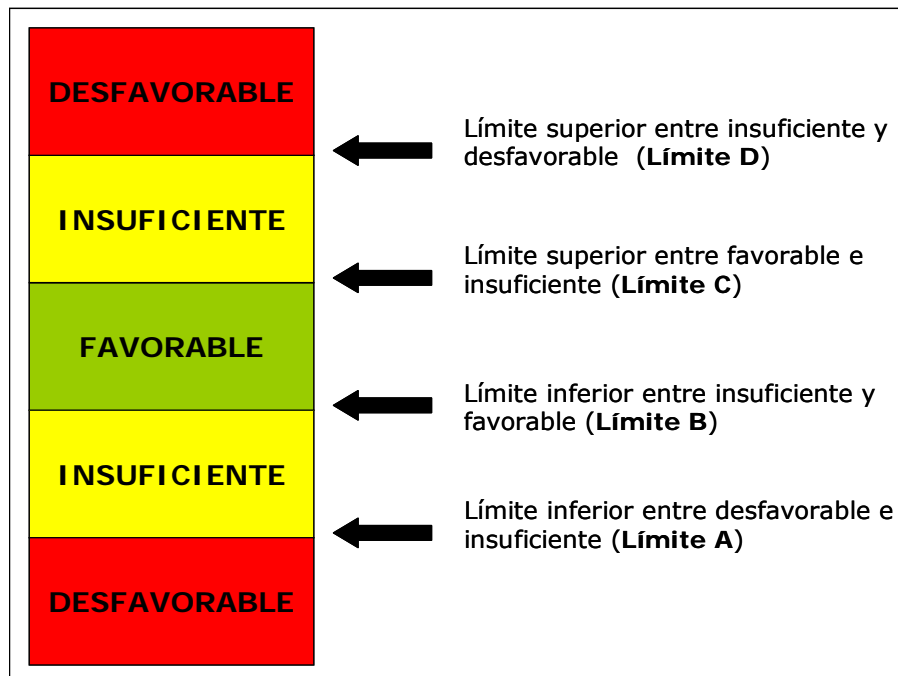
DESFAVORABLE

Límite superior entre insuficiente y desfavorable (**Límite D**)

INSUFICIENTE

Límite superior entre favorable e insuficiente (**Límite C**)

FAVORABLE

Límite inferior entre insuficiente y favorable (**Límite B**)

INSUFICIENTE

Límite inferior entre desfavorable e insuficiente (**Límite A**)

DESFAVORABLE